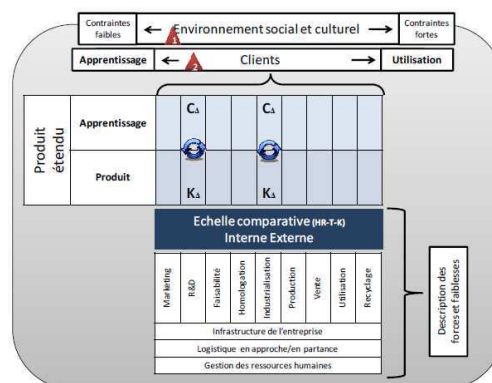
Contraintes faibles
Environnement social et culturel
Contraintes fortes

Apprentissage
Clients
Utilisation

Produit étendu
Apprentissage
Produit

$C_\Delta$
$C_\Delta$
$K_\Delta$
$K_\Delta$

Echelle comparative (HR-T-K)
Interne Externe

Marketing
R&D
Faisabilité
Homologation
Industrialisation
Production
Vente
Utilisation
Recyclage

Infrastructure de l'entreprise
Logistique en approche/en partance
Gestion des ressources humaines

Description des forces et faiblesses